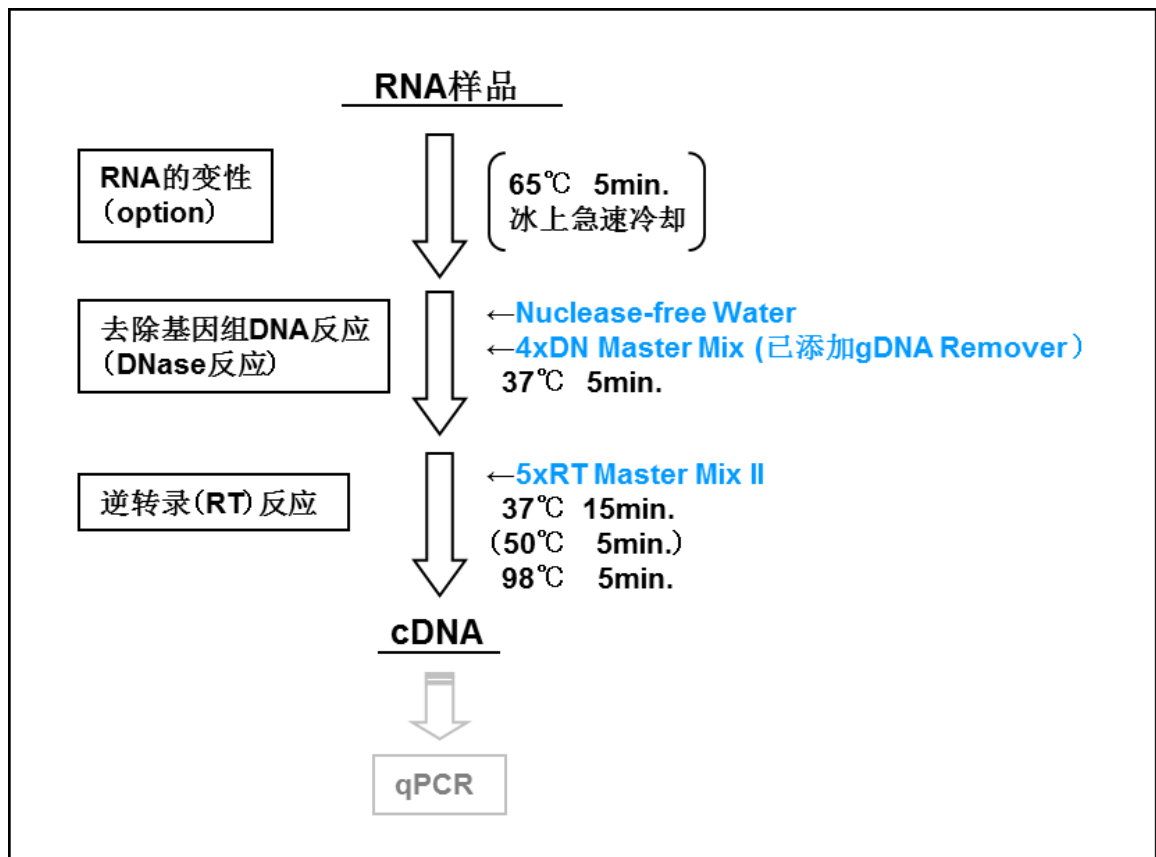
RNA样品

RNA的变性
（option）

65℃ 5min.
冰上急速冷却

去除基因组DNA反应
（DNase反应）

←Nuclease-free Water
←4xDN Master Mix (已添加gDNA Remover）
37℃ 5min.

逆转录(RT) 反应

←5xRT Master Mix II
37℃ 15min.
（50℃ 5min.）
98℃ 5min.

cDNA

qPCR